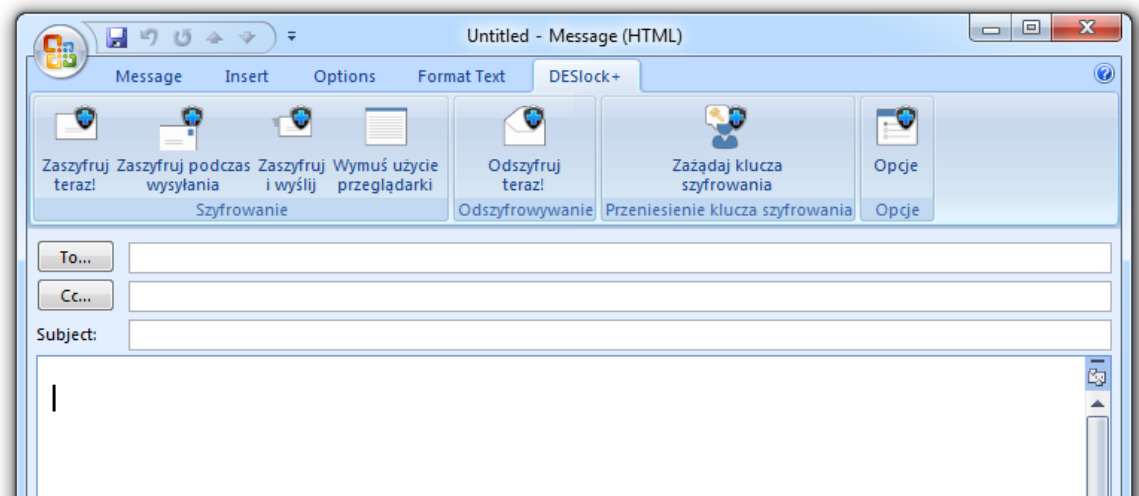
Untitled - Message (HTML)

Message Insert Options Format Text DESlock+

Zaszyfruj teraz!
Zaszyfruj podczas wysyłania
Zaszyfruj i wyślij
Wymuś użycie przeglądarki
Szyfrowanie

Odszyfruj teraz!
Odszyfrowywanie

Zażądaj klucza szyfrowania
Przeniesienie klucza szyfrowania

Opcje
Opcje

To...
Cc...
Subject: